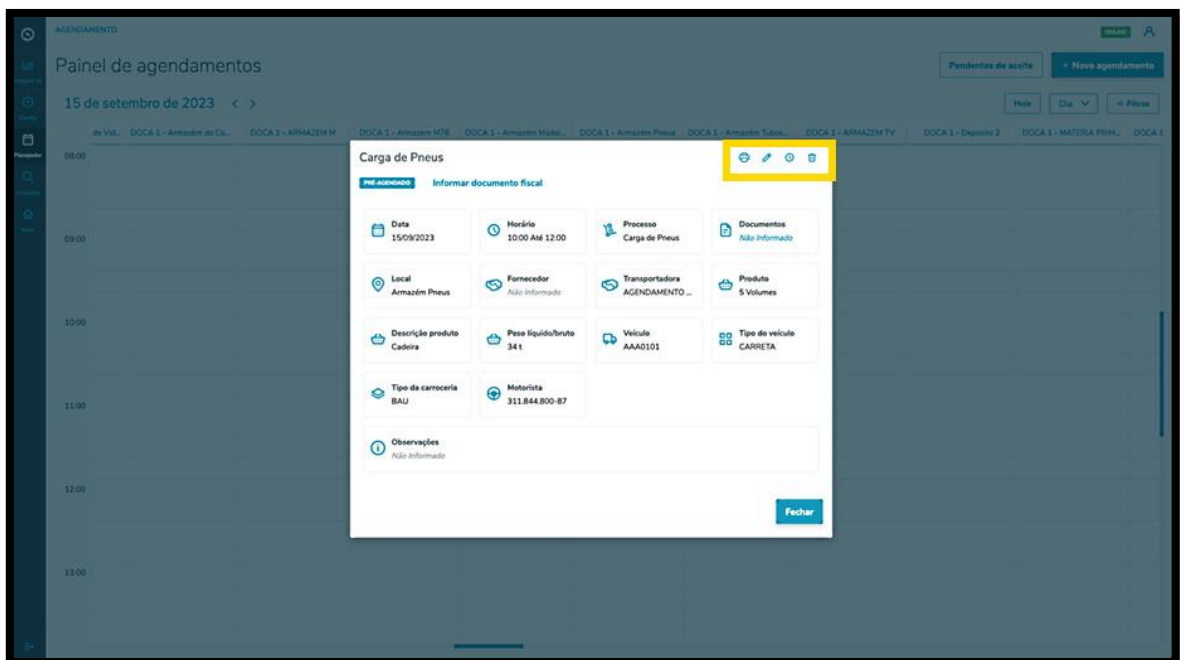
AGENDAMENTO

ONLINE

Painel de agendamentos

Pendentes de aceite

+ Novo agendamento

15 de setembro de 2023 < >

Hoje

Dia

Filtros

de Vid... DOCA 1 - Armazém de Ca... DOCA 1 - ARMAZEM M DOCA 1 - Armazém MTE DOCA 1 - Armazém Madei... DOCA 1 - Armazém Pneus DOCA 1 - Armazém Tubos... DOCA 1 - ARMAZEM TV DOCA 1 - Deposito 2 DOCA 1 - MATERIA PRIM... DOCA 1

Planejador

08:00

09:00

10:00

11:00

12:00

13:00

Carga de Pneus

PRÉ-AGENDADO

Informar documento fiscal

Data
15/09/2023

Horário
10:00 Até 12:00

Processo
Carga de Pneus

Documentos
Não Informado

Local
Armazém Pneus

Fornecedor
Não Informado

Transportadora
AGENDAMENTO ...

Produto
5 Volumes

Descrição produto
Cadeira

Peso liquido/bruto
34 t

Veículo
AAA0101

Tipo do veículo
CARRETA

Tipo da carroceria
BAU

Motorista
311.844.800-87

Observações
Não Informado

Fechar